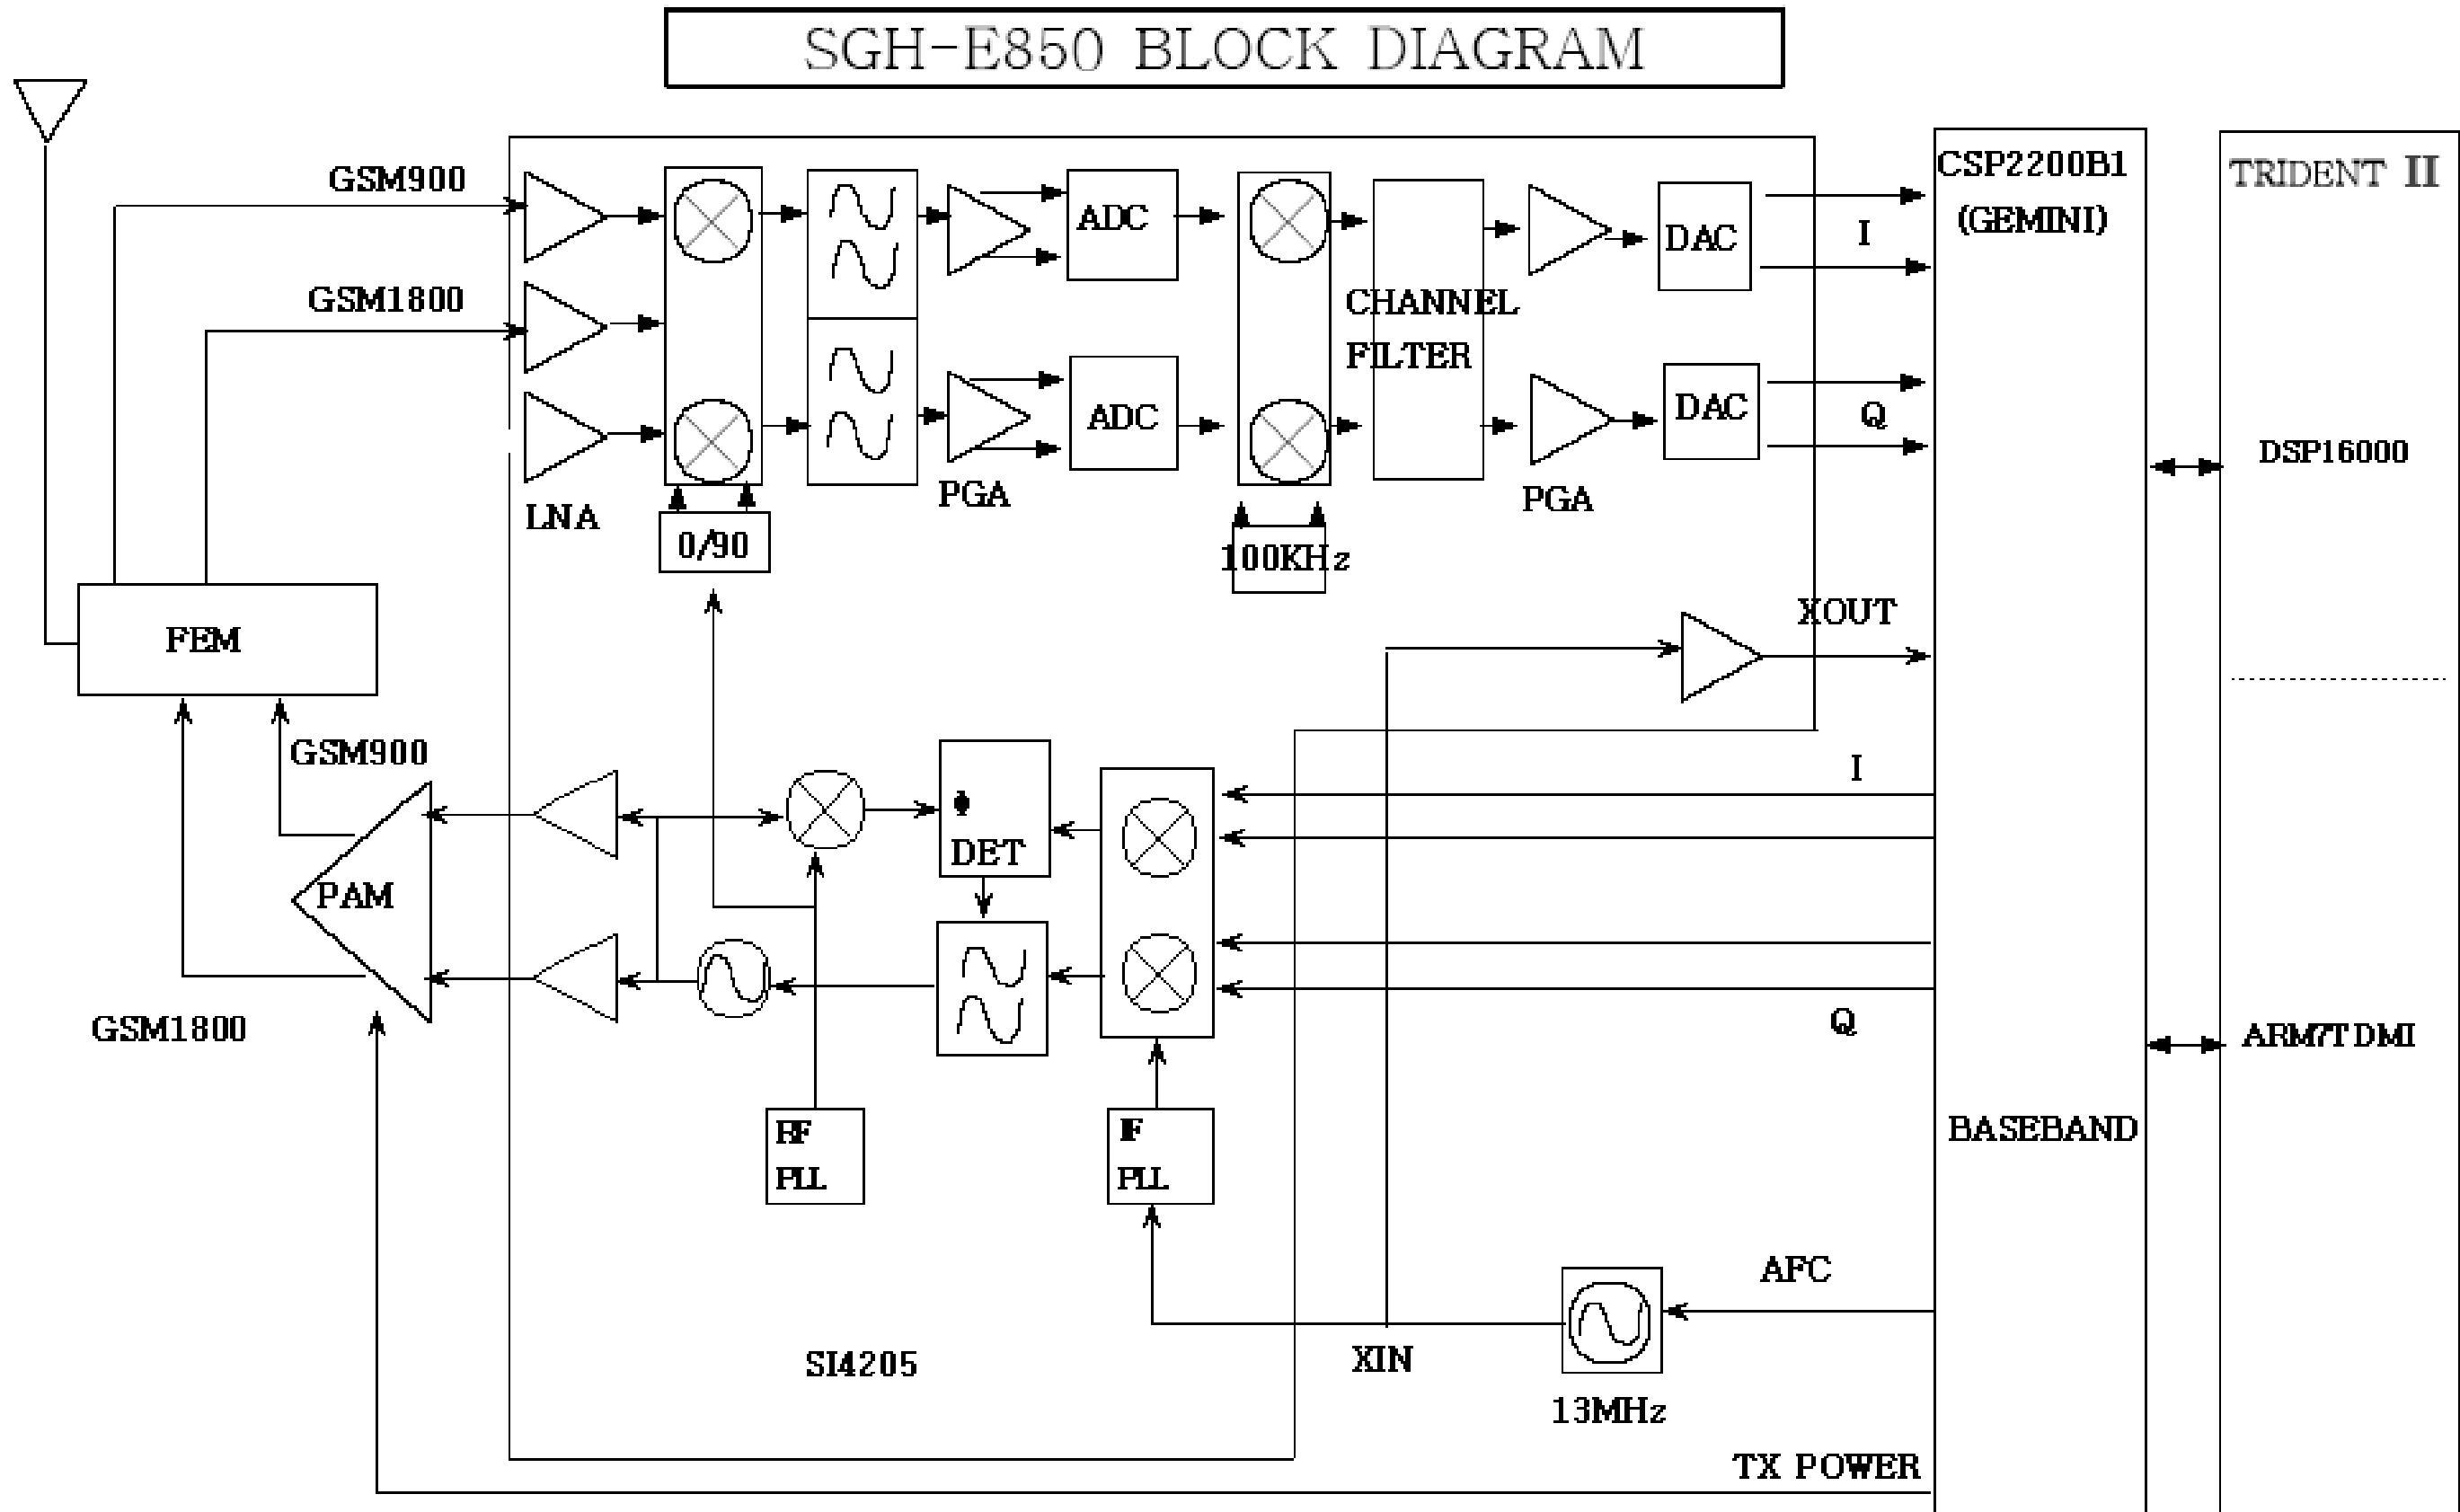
SGH-E850 BLOCK DIAGRAM

GSM900

GSM1800

ADC

ADC

CHANNEL FILTER

DAC

DAC

I

Q

PGA

PGA

LNA

0/90

100KHz

CSP2200B1 (GEMINI)

TRIDENT II

DSP16000

FEM

XOUT

GSM900

PAM

GSM1800

ϕ DET

I

Q

ARM7TDMI

RF PLL

IF PLL

BASEBAND

AFC

SI4205

XIN

13MHz

TX POWER